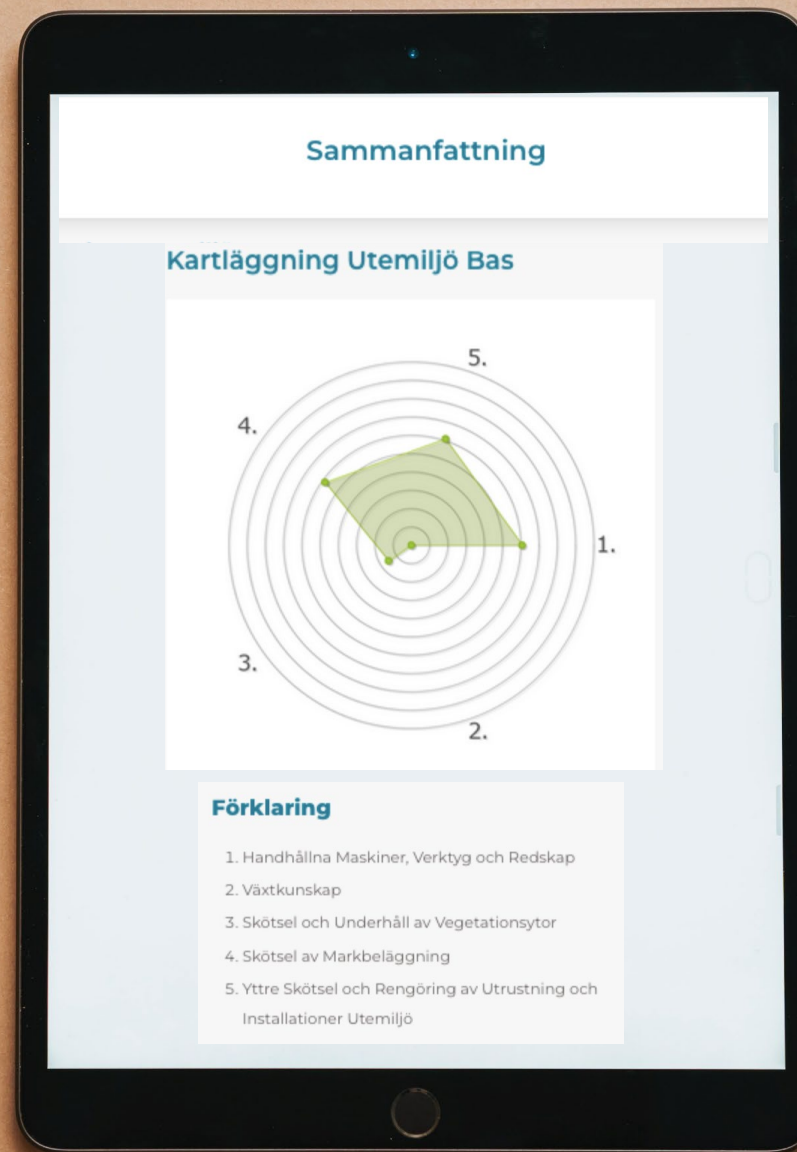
Sammanfattning

Kartläggning Utemiljö Bas

5.

4.

1.

3.

2.

Förklaring

1. Handhållna Maskiner, Verktyg och Redskap
2. Växtkunskap
3. Skötsel och Underhåll av Vegetationsytor
4. Skötsel av Markbeläggning
5. Yttre Skötsel och Rengöring av Utrustning och Installationer Utemiljö